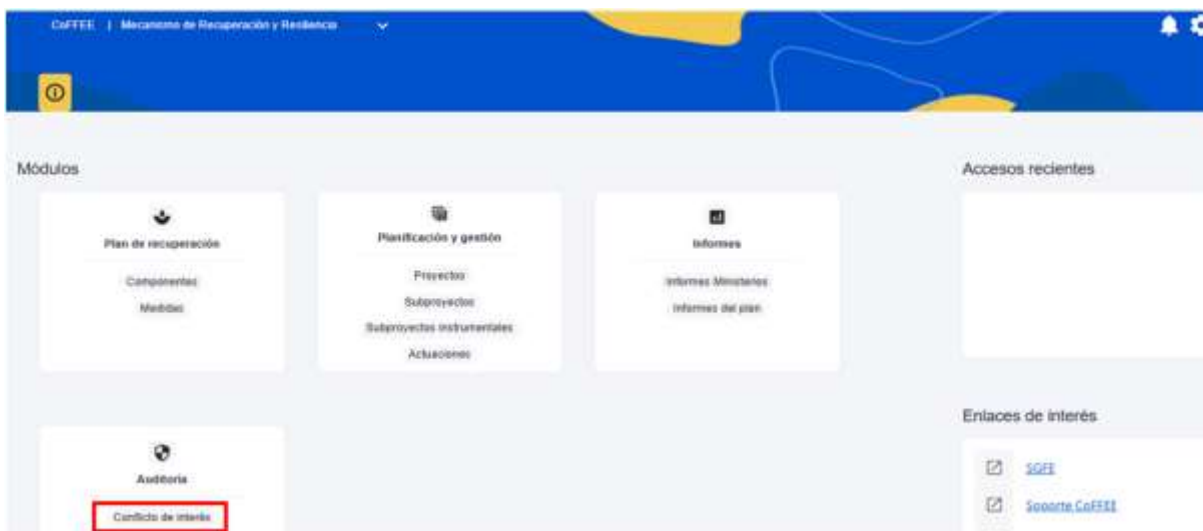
CoFFEE | Mecanismo de Recuperación y Resiliencia

Módulos

Plan de recuperación

Componentes

Medidas

Planificación y gestión

Proyectos

Subproyectos

Subproyectos instrumentales

Actuaciones

Informes

Informes Ministerios

Informes del plan

Auditoría

Conflicto de interés

Accesos recientes

Enlaces de interés

SGFE

Soporte CoFFEE